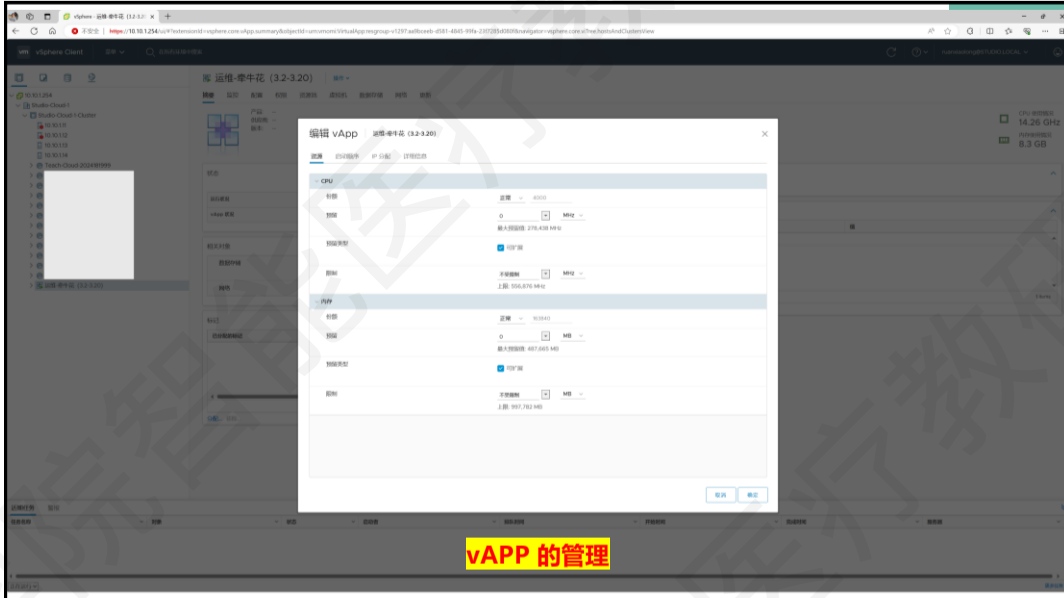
vSphere - 运维-牵牛花 (3.2-3.2(

不安全 | https://10.10.1.254/ui/#?extensionId=vsphere.core.vApp.summary&objectId=urn:vmomi:VirtualApp:resgroup-v1297.aefbceeb-d581-4845-99fa-2312f8d080f&navigator=vsphere.core.viTree.hostsAndClustersView

vSphere Client

10.10.1.254
Studio-Cloud-1
Studio-Cloud-1-Cluster
10.10.1.11
10.10.1.12
10.10.1.13
10.10.1.14
Teach-Cloud-2024Winter
运维-牵牛花 (3.2-3.20)

运维-牵牛花 (3.2-3.20)

14.26 GHz
8.3 GB

编辑 vApp 运维-牵牛花 (3.2-3.20)

资源 启动顺序 IP 分配 详细信息

CPU
份额 正常 4000
预留 0 MHz
最大预留量: 278,438 MHz
预留类型 可扩展
限制 不受限制 MHz
上限: 556,876 MHz

内存
份额 正常 163840
预留 0 MB
最大预留量: 487,665 MB
预留类型 可扩展
限制 不受限制 MB
上限: 997,782 MB

取消 确定

近期任务 警报

vAPP 的管理